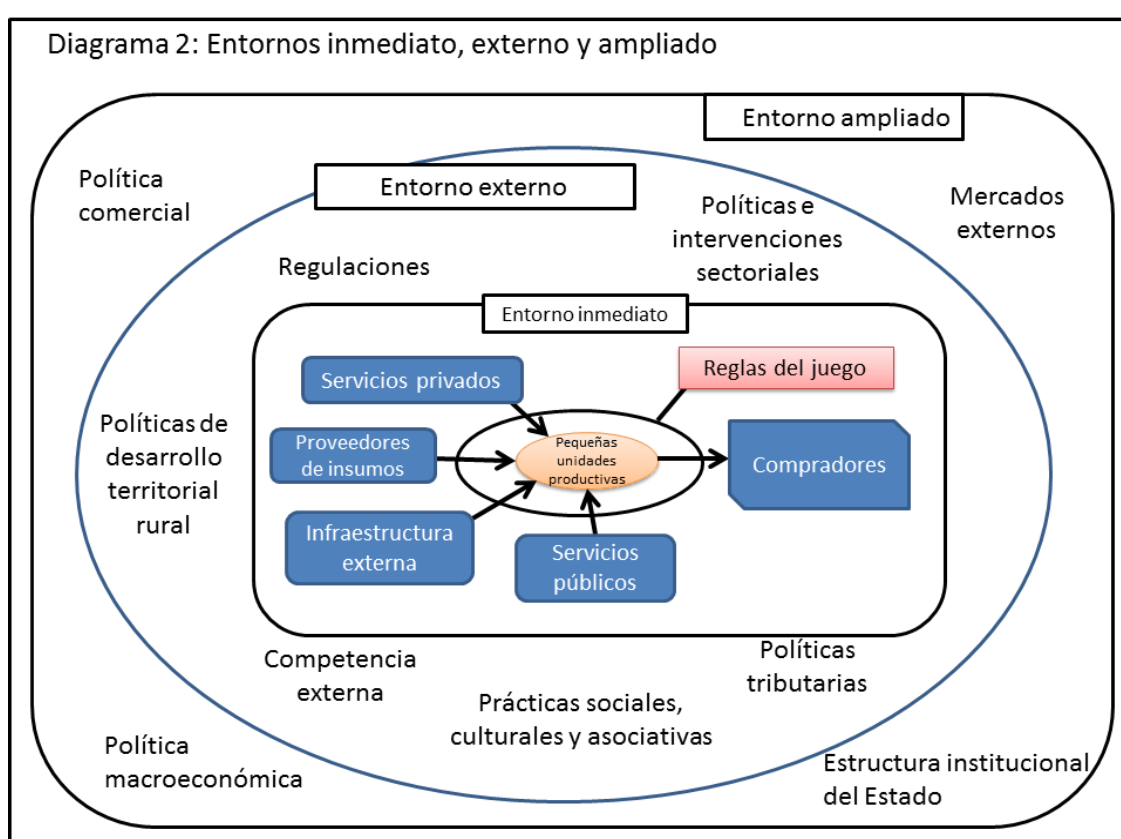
Diagrama 2: Entornos inmediato, externo y ampliado

Entorno ampliado

Política comercial

Entorno externo

Políticas e intervenciones sectoriales

Mercados externos

Regulaciones

Entorno inmediato

Servicios privados

Reglas del juego

Proveedores de insumos

Pequeñas unidades productivas

Compradores

Infraestructura externa

Servicios públicos

Políticas de desarrollo territorial rural

Competencia externa

Políticas tributarias

Prácticas sociales, culturales y asociativas

Política macroeconómica

Estructura institucional del Estado